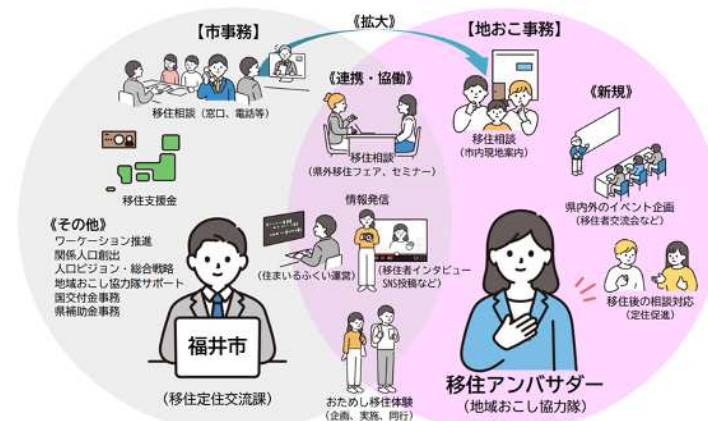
【市事務】

《拡大》

【地おこ事務】

移住相談（窓口、電話等）

《連携・協働》

移住相談（市内現地案内）

《新規》

移住相談（県外移住フェア、セミナー）

移住支援金

情報発信

県内外のイベント企画（移住者交流会など）

《その他》
ワーケーション推進
関係人口創出
人口ビジョン・総合戦略
地域おこし協力隊サポート
国交付金事務
県補助金事務

（住まいるふくい運営）

（移住者インタビューSNS投稿など）

移住後の相談対応（定住促進）

福井市

（移住定住交流課）

おためし移住体験（企画、実務、同行）

移住アンバサダー

（地域おこし協力隊）